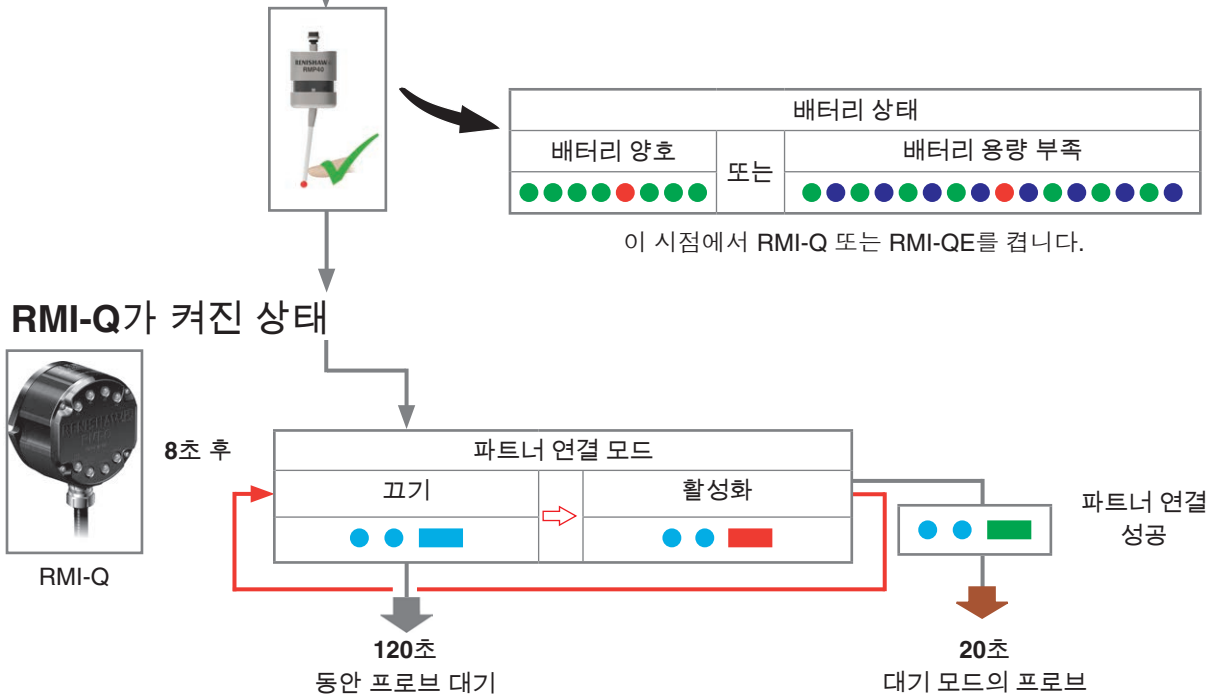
RENISHAW
RMP40

| 배터리 상태 | | |
|---|---|---|
| 배터리 양호 | 또는 | 배터리 용량 부족 |

이 시점에서 RMI-Q 또는 RMI-QE를 켭니다.

RMI-Q가 켜진 상태

RENISHAW
RMI-Q

RMI-Q

8초 후

파트너 연결 모드

끄기

활성화

파트너 연결 성공

120초
동안 프로브 대기

20초
대기 모드의 프로브